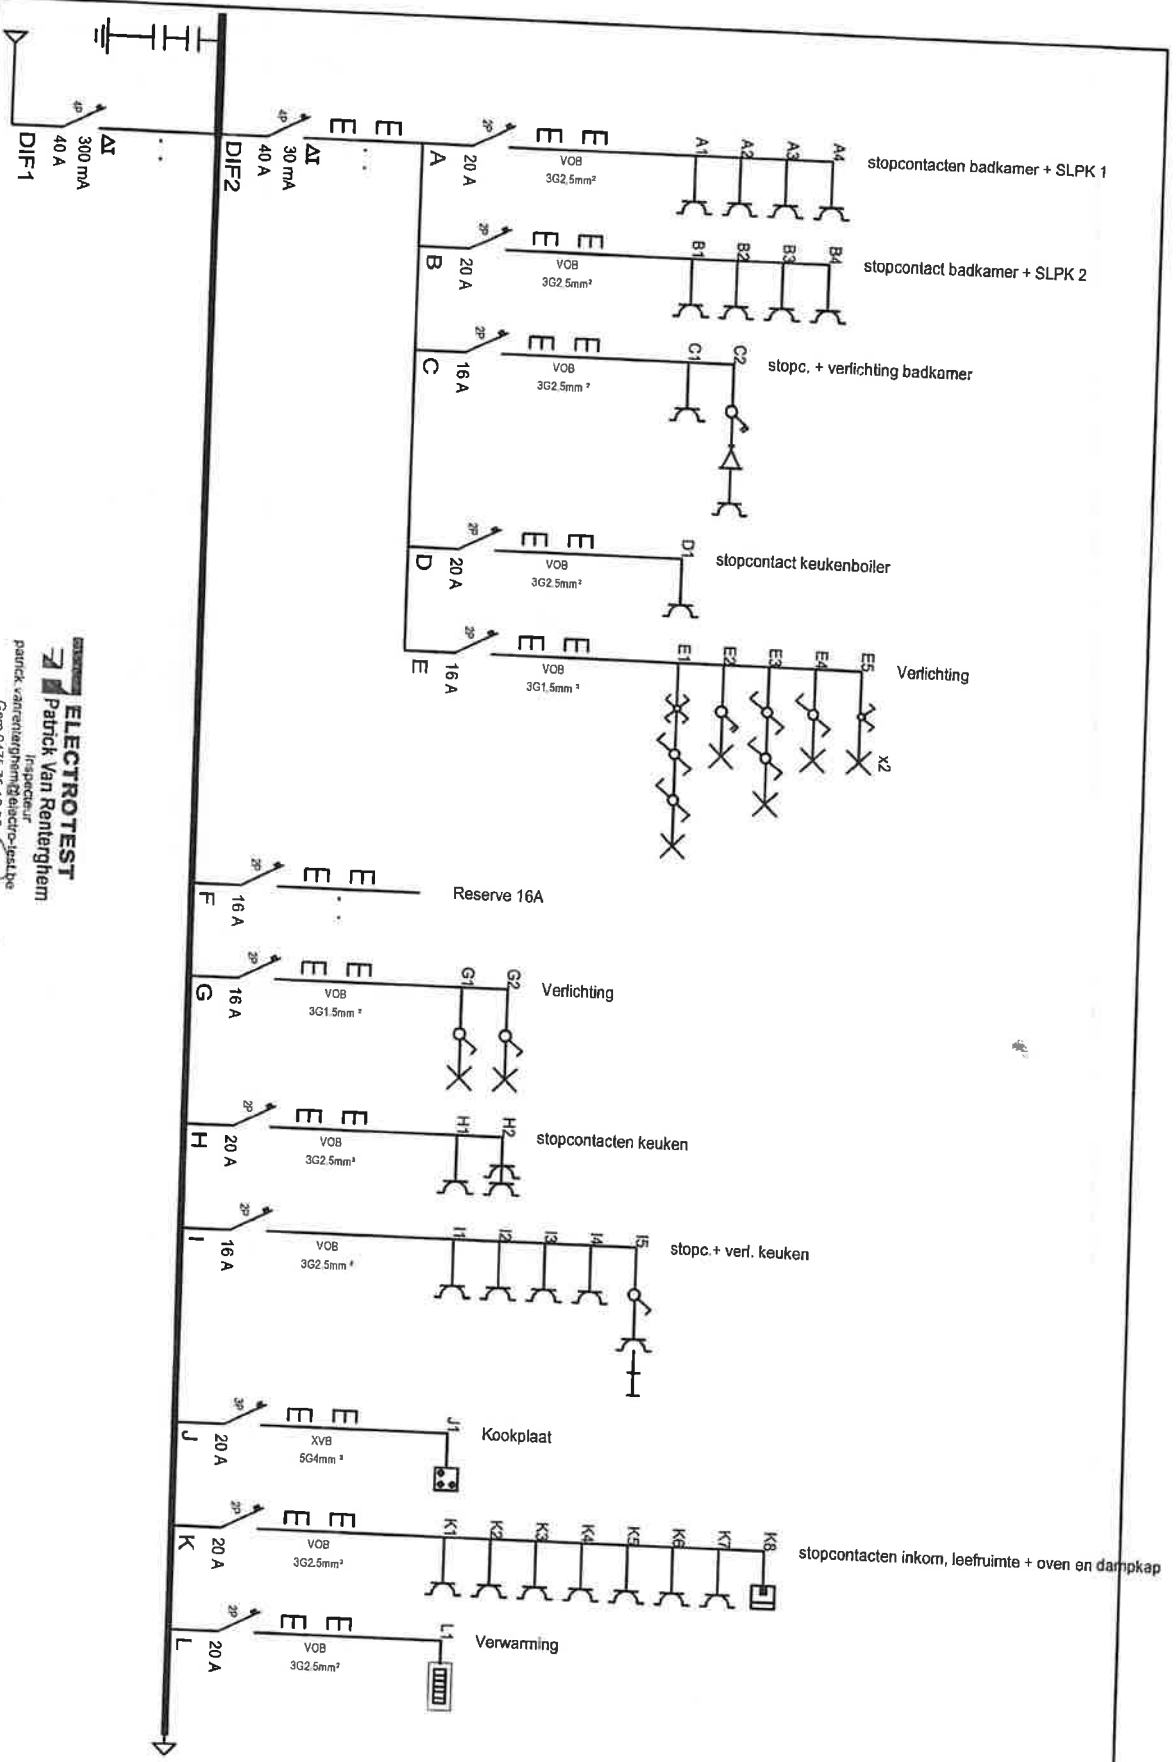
DIF1
ΔI 300 mA
40 A
4P

DIF2
ΔI 30 mA
40 A
4P

A 20 A 2P VOB 3G2,5mm²
A1 A2 A3 A4
stopcontacten badkamer + SLPK 1

B 20 A 2P VOB 3G2,5mm²
B1 B2 B3 B4
stopcontact badkamer + SLPK 2

C 16 A 2P VOB 3G2,5mm²
C1 C2
stopc. + verlichting badkamer

D 20 A 2P VOB 3G2,5mm²
D1
stopcontact keukenboiler

E 16 A 2P VOB 3G1,5mm²
E1 E2 E3 E4 E5
Verlichting
x2

F 16 A 2P
Reserve 16A

G 16 A 2P VOB 3G1,5mm²
G1 G2
Verlichting

H 20 A 2P VOB 3G2,5mm²
H1 H2
stopcontacten keuken

I 16 A 2P VOB 3G2,5mm²
I1 I2 I3 I4 I5
stopc.+ verl. keuken

J 20 A 3P XVB 5G4mm²
J1
Kookplaat

K 20 A 2P VOB 3G2,5mm²
K1 K2 K3 K4 K5 K6 K7 K8
stopcontacten inkom, leefruimte + oven en dampkap

L 20 A 2P VOB 3G2,5mm²
L1
Verwarming

ELECTROTEST
Patrick Van Renterghem
Inspecteur
patrick.vanrenterghem@electro-test.be
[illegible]